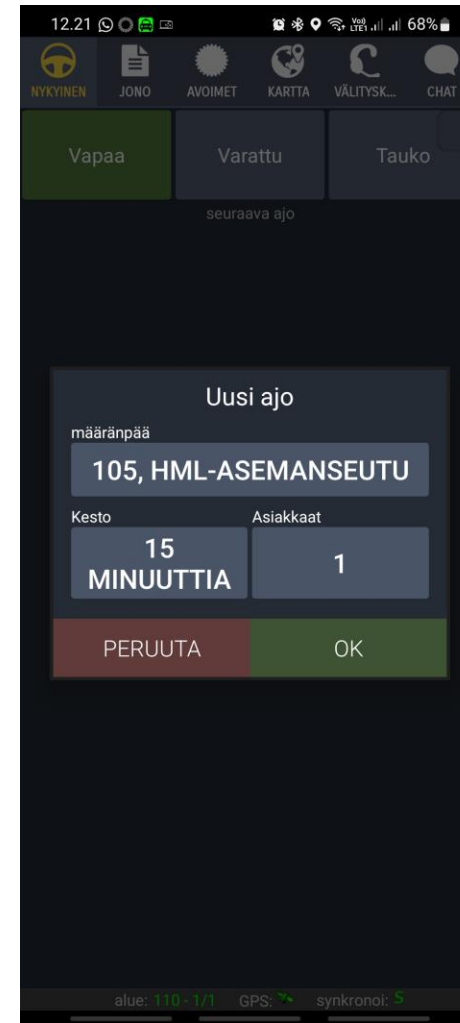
12.21 68%

NYKYINEN JONO AVOIMET KARTTA VÄLITYSK... CHAT

Vapaa Varattu Tauko

seuraava ajo

Uusi ajo

määränpää

105, HML-ASEMANSEUTU

Kesto

15 MINUUTTIA

Asiakkaat

1

PERUUTA

OK

alue: 110 - 1/1 GPS: synkronoi: S